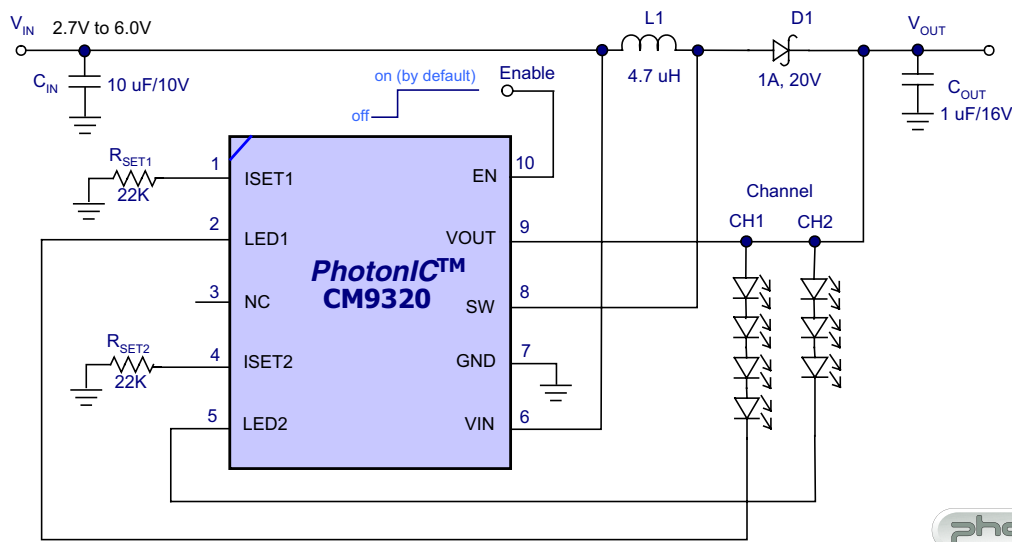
$V_{IN}$ 2.7V to 6.0V

L1

4.7 uH

D1

1A, 20V

$V_{OUT}$

$C_{IN}$ 10 uF/10V

on (by default)

off

Enable

$C_{OUT}$ 1 uF/16V

$R_{SET1}$ 22K

1 ISET1

10 EN

Channel

CH1 CH2

2 LED1

VOUT 9

PhotonIC™ CM9320

3 NC

SW 8

$R_{SET2}$ 22K

4 ISET2

GND 7

5 LED2

VIN 6

pho